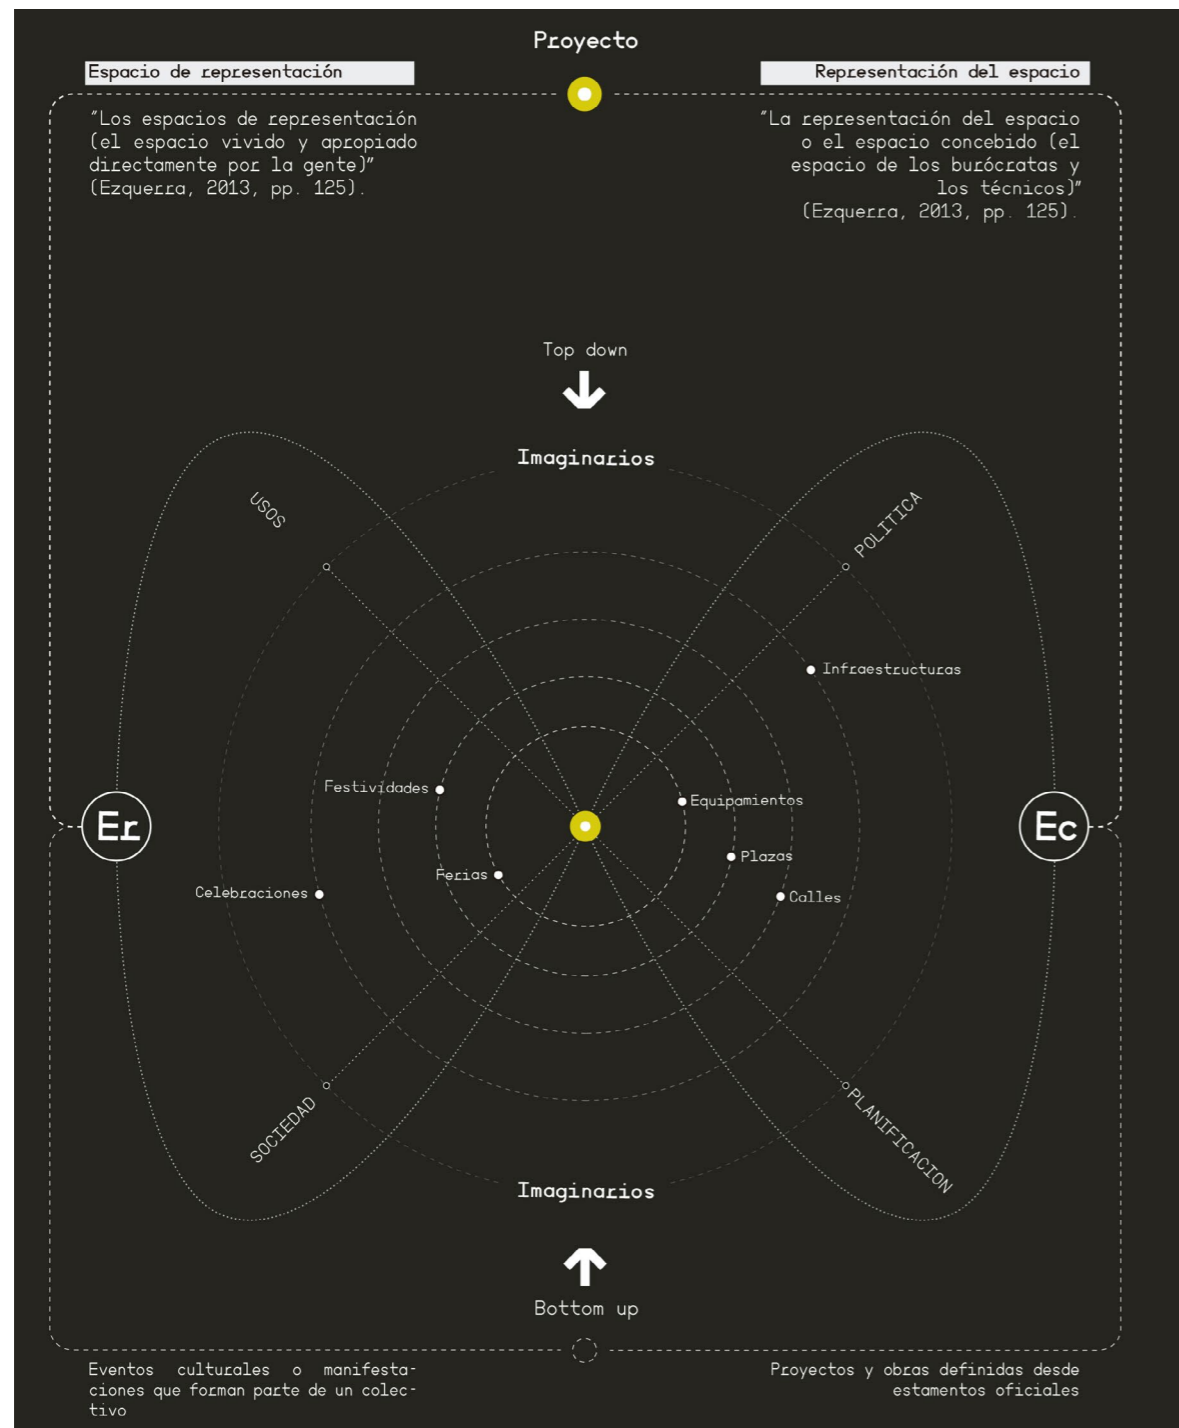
Proyecto

Espacio de representación

Representación del espacio

"Los espacios de representación (el espacio vivido y apropiado directamente por la gente)" (Ezquerra, 2013, pp. 125).

"La representación del espacio o el espacio concebido (el espacio de los burócratas y los técnicos)" (Ezquerra, 2013, pp. 125).

Top down

Imaginarios

USOS

POLITICA

Infraestructuras

Festividades

Equipamientos

Er

Ec

Plazas

Ferias

Celebraciones

Calles

SOCIEDAD

PLANIFICACION

Imaginarios

Bottom up

Eventos culturales o manifestaciones que forman parte de un colectivo

Proyectos y obras definidas desde estamentos oficiales